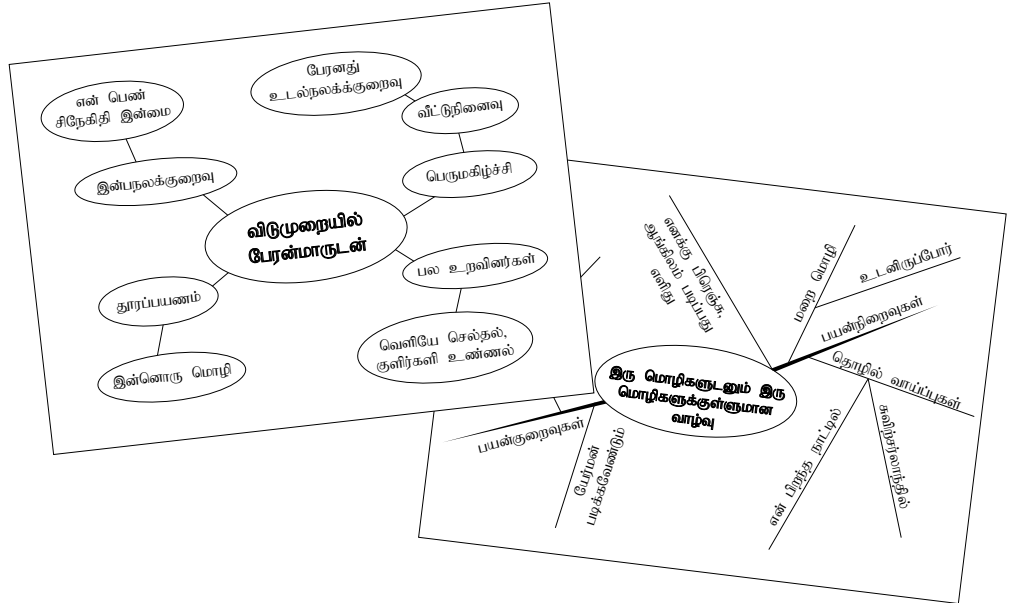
பேரனது உடல்நலக்குறைவு

என் பெண் சிநேகிதி இன்மை

வீட்டுநினைவு

இன்பநலக்குறைவு

பெருமகிழ்ச்சி

விடுமுறையில் பேரன்மாருடன்

பல உறவினர்கள்

தூரப்பயணம்

வெளியே செல்தல், குளிர்களி உண்ணல்

இன்னொரு மொழி

எனக்கு பிரெஞ்சு, ஆங்கிலம் படிப்பது எளிது

மறை மொழி

உடனிருப்போர்

பயன்நிறைவுகள்

இரு மொழிகளுடனும் இரு மொழிகளுக்குள்ளுமான வாழ்வு

தொழில் வாய்ப்புகள்

பயன்குறைவுகள்

ஜேர்மன் படிக்கவேண்டும்

என் பிறந்த நாட்டில்

சுவிற்சர்லாந்தில்